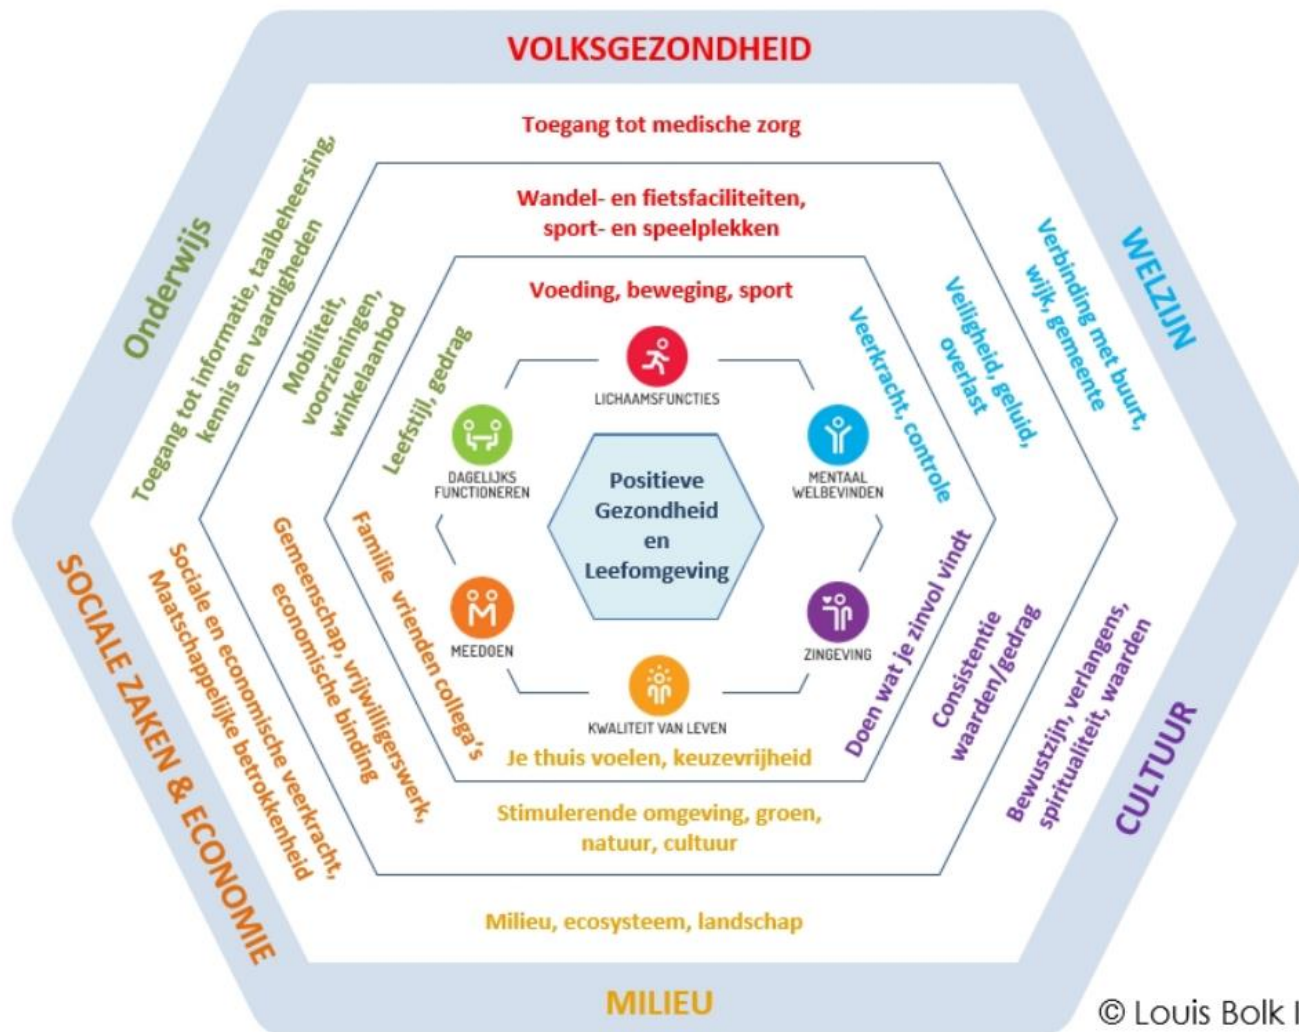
VOLKSGEZONDHEID

Toegang tot medische zorg

Wandel- en fietsfaciliteiten, sport- en speelplekken

Voeding, beweging, sport

WELZIJN

Verbinding met buurt, wijk, gemeente

Veiligheid, geluid, overlast

Veerkracht, controle

Onderwijs

Toegang tot informatie, taalbeheersing, kennis en vaardigheden

Mobiliteit, voorzieningen, winkelaanbod

Leefstijl, gedrag

LICHAAMSFUNCTIES

DAGELIJKS FUNCTIONEREN

MENTAAL WELBEVINDEN

Positieve Gezondheid en Leefomgeving

MEEDOEN

ZINGEVING

KWALITEIT VAN LEVEN

SOCIALE ZAKEN & ECONOMIE

Sociale en economische veerkracht, Maatschappelijke betrokkenheid

Gemeenschap, vrijwilligerswerk, economische binding

Familie vrienden collega's

Doen wat je zinvol vindt

Consistentie waarden/gedrag

Bewustzijn, verlangens, spiritualiteit, waarden

CULTUUR

Je thuis voelen, keuzevrijheid

Stimulerende omgeving, groen, natuur, cultuur

Milieu, ecosysteem, landschap

MILIEU

© Louis Bolk I